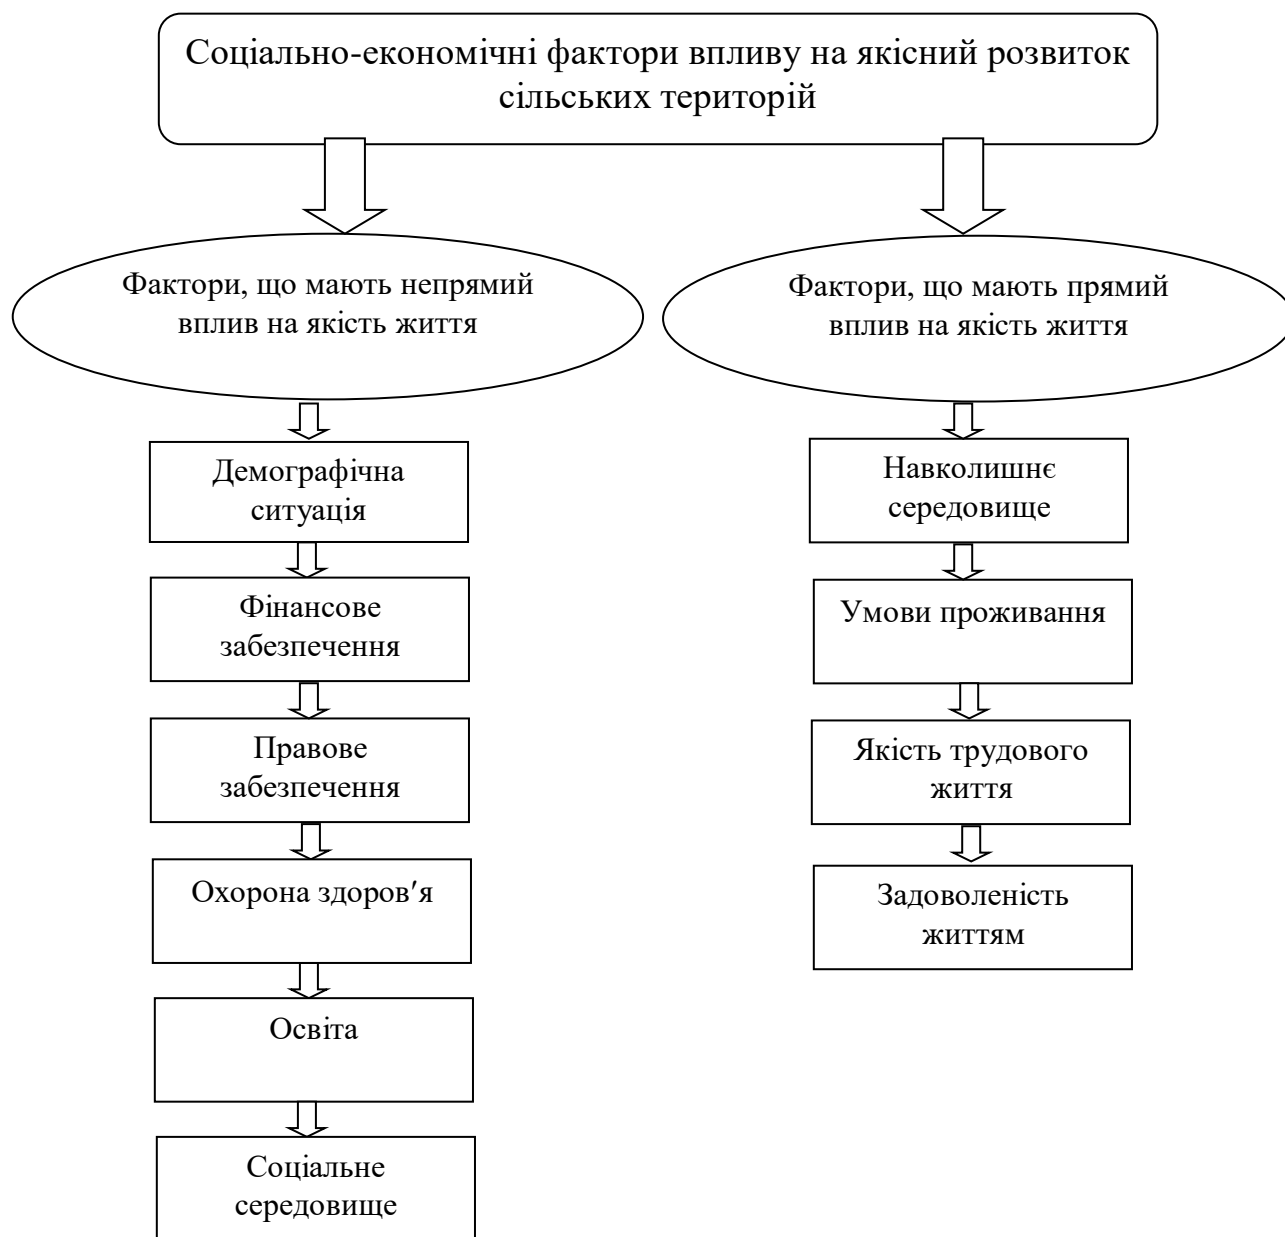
Соціально-економічні фактори впливу на якісний розвиток сільських територій

Фактори, що мають непрямий вплив на якість життя

Демографічна ситуація

Фінансове забезпечення

Правове забезпечення

Охорона здоров′я

Освіта

Соціальне середовище

Фактори, що мають прямий вплив на якість життя

Навколишнє середовище

Умови проживання

Якість трудового життя

Задоволеність життям